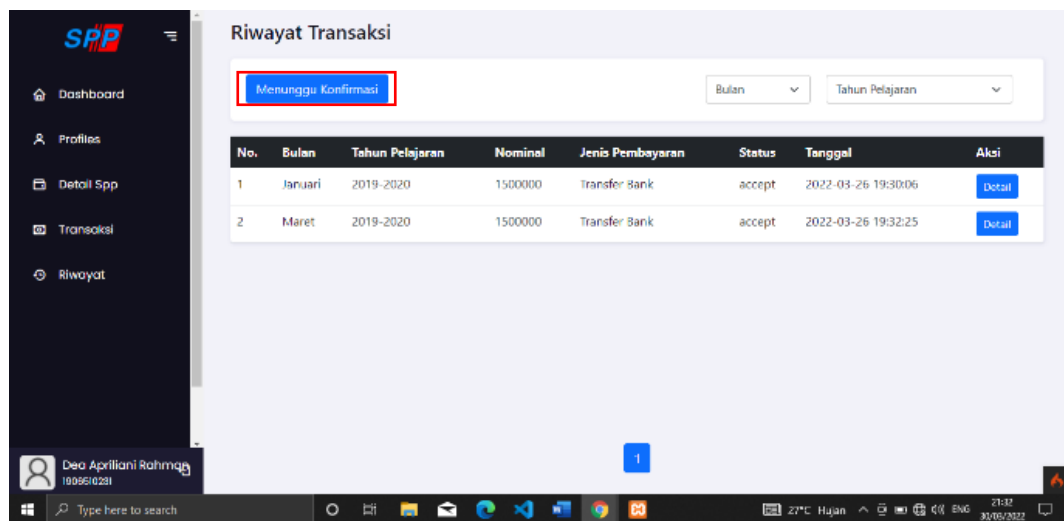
SPP

Dashboard

Profiles

Detail Spp

Transaksi

Riwayat

Dea Apriliani Rahmah
1906510281

Riwayat Transaksi

Menunggu Konfirmasi

Bulan

Tahun Pelajaran

| No. | Bulan | Tahun Pelajaran | Nominal | Jenis Pembayaran | Status | Tanggal | Aksi |
|---|---|---|---|---|---|---|---|
| 1 | Januari | 2019-2020 | 1500000 | Transfer Bank | accept | 2022-03-26 19:30:06 | Detail |
| 2 | Maret | 2019-2020 | 1500000 | Transfer Bank | accept | 2022-03-26 19:32:25 | Detail |

1

Type here to search

27°C Hujan ENG 21:32 30/03/2022